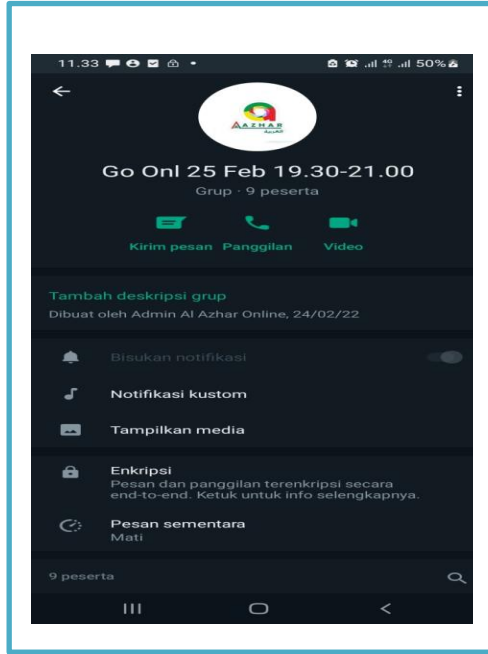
11.33 50%

AZHAR

Go Onl 25 Feb 19.30-21.00

Grup · 9 peserta

Kirim pesan Panggilan Video

Tambah deskripsi grup

Dibuat oleh Admin Al Azhar Online, 24/02/22

Bisukan notifikasi

Notifikasi kustom

Tampilkan media

Enkripsi

Pesan dan panggilan terenkripsi secara end-to-end. Ketuk untuk info selengkapnya.

Pesan sementara

Mati

9 peserta